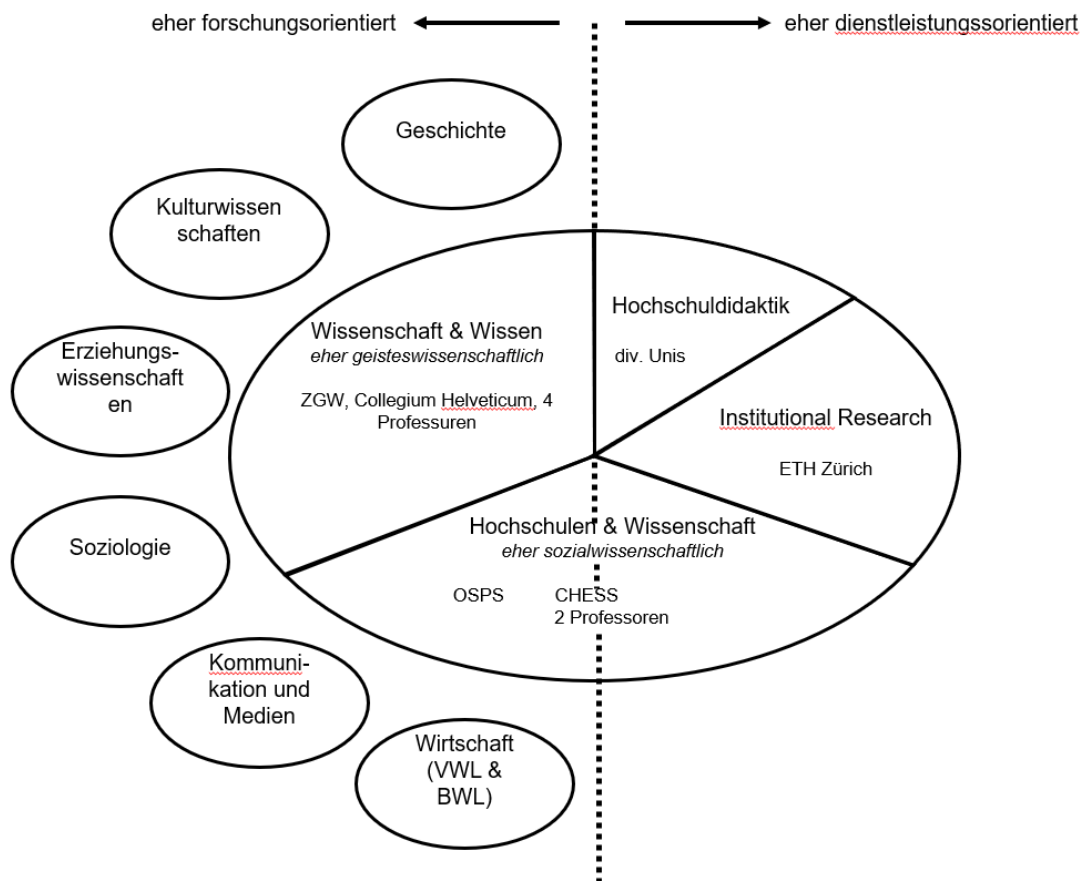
eher forschungsorientiert

eher dienstleistungsorientiert

Geschichte

Kulturwissen schaften

Erziehungs-wissenschaft en

Soziologie

Kommuni-kation und Medien

Wirtschaft (VWL & BWL)

Wissenschaft & Wissen
*eher geisteswissenschaftlich*

ZGW, Collegium Helveticum, 4 Professuren

Hochschuldidaktik

div. Unis

Institutional Research

ETH Zürich

Hochschulen & Wissenschaft
*eher sozialwissenschaftlich*

OSPS

CHESS
2 Professoren